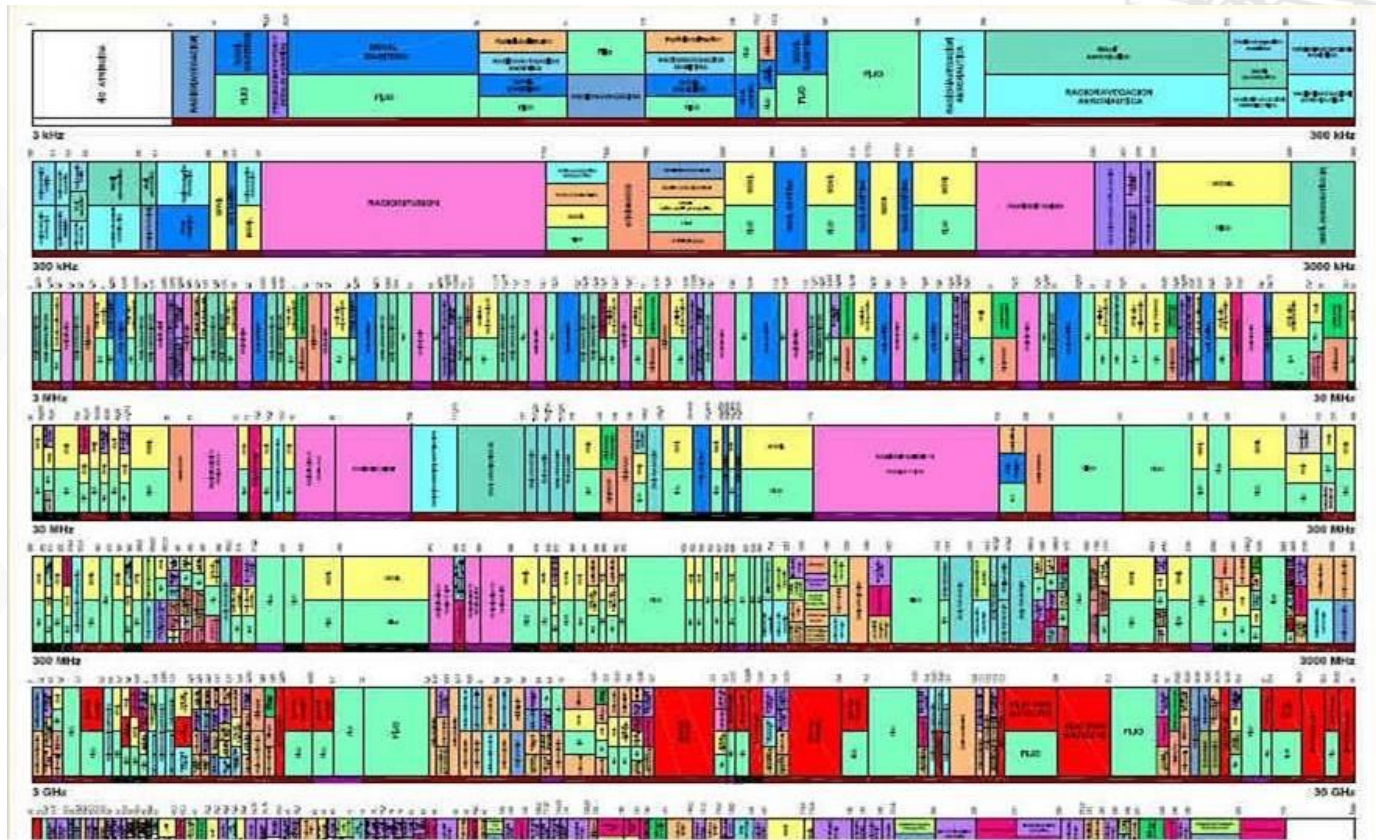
NO ATRIBUIDO

RADIONAVEGACIÓN

FIJO

FIJO

FIJO

FIJO

FIJO

FIJO

FIJO

RADIONAVEGACIÓN AERONÁUTICA

3 kHz

300 kHz

RADIODIFUSIÓN

RADIODIFUSIÓN

300 kHz

3000 kHz

3 MHz

30 MHz

30 MHz

300 MHz

FIJO

300 MHz

3000 MHz

FIJO

FIJO

FIJO

3 GHz

30 GHz